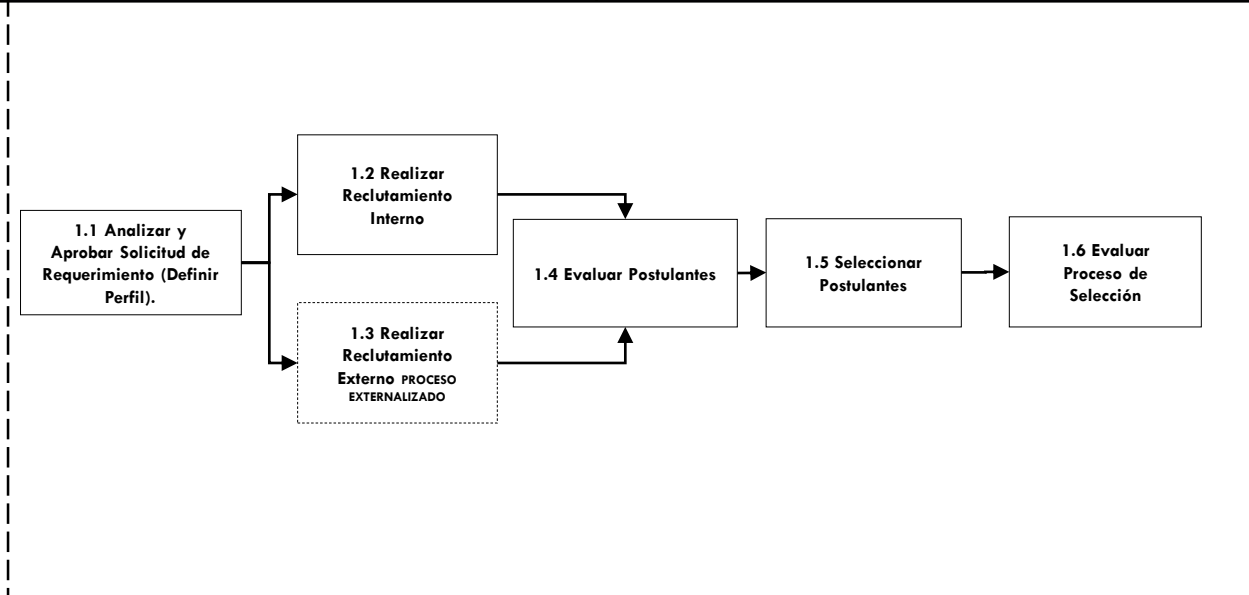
1.1 Analizar y Aprobar Solicitud de Requerimiento (Definir Perfil).

1.2 Realizar Reclutamiento Interno

1.3 Realizar Reclutamiento Externo PROCESO EXTERNALIZADO

1.4 Evaluar Postulantes

1.5 Seleccionar Postulantes

1.6 Evaluar Proceso de Selección